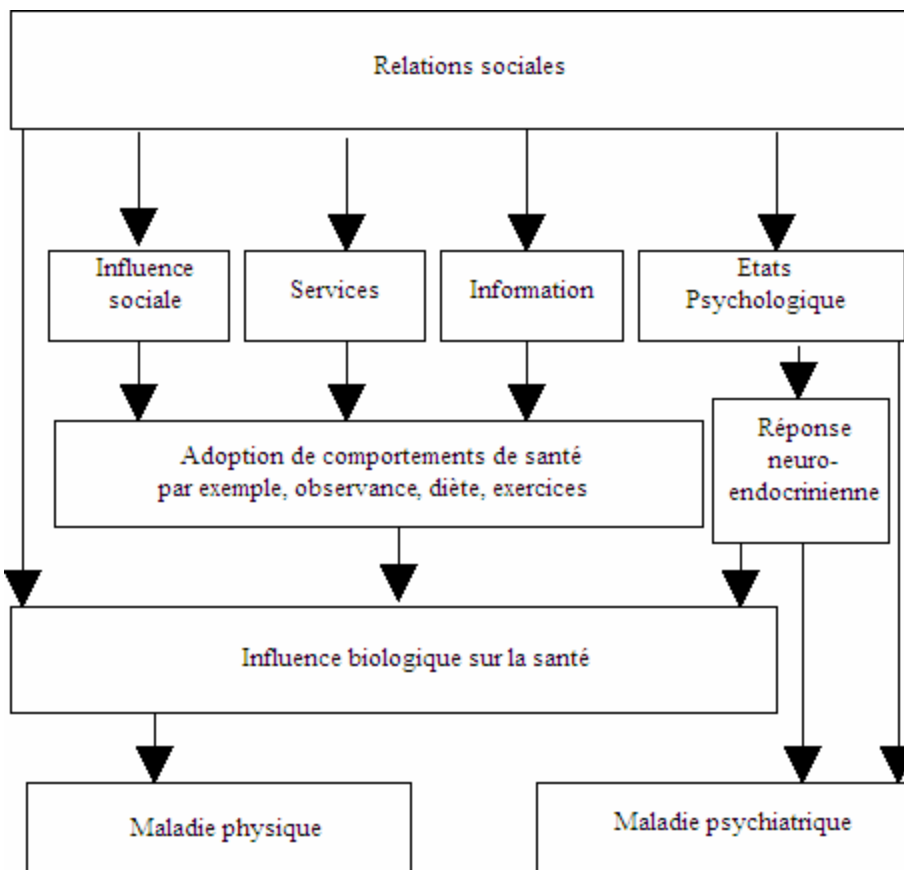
Relations sociales

Influence sociale

Services

Information

Etats Psychologique

Réponse neuro-endocrinienne

Adoption de comportements de santé par exemple, observance, diète, exercices

Influence biologique sur la santé

Maladie physique

Maladie psychiatrique